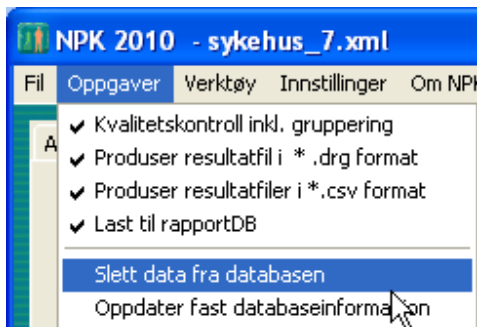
NPK 2010 - sykehus_7.xml

Fil Oppgaver Verktøy Innstillinger Om NPK

A

Kvalitetskontroll inkl. gruppering
Produser resultatfil i *.drg format
Produser resultatfiler i *.csv format
Last til rapportDB
Slett data fra databasen
Oppdater fast databaseinformasjon